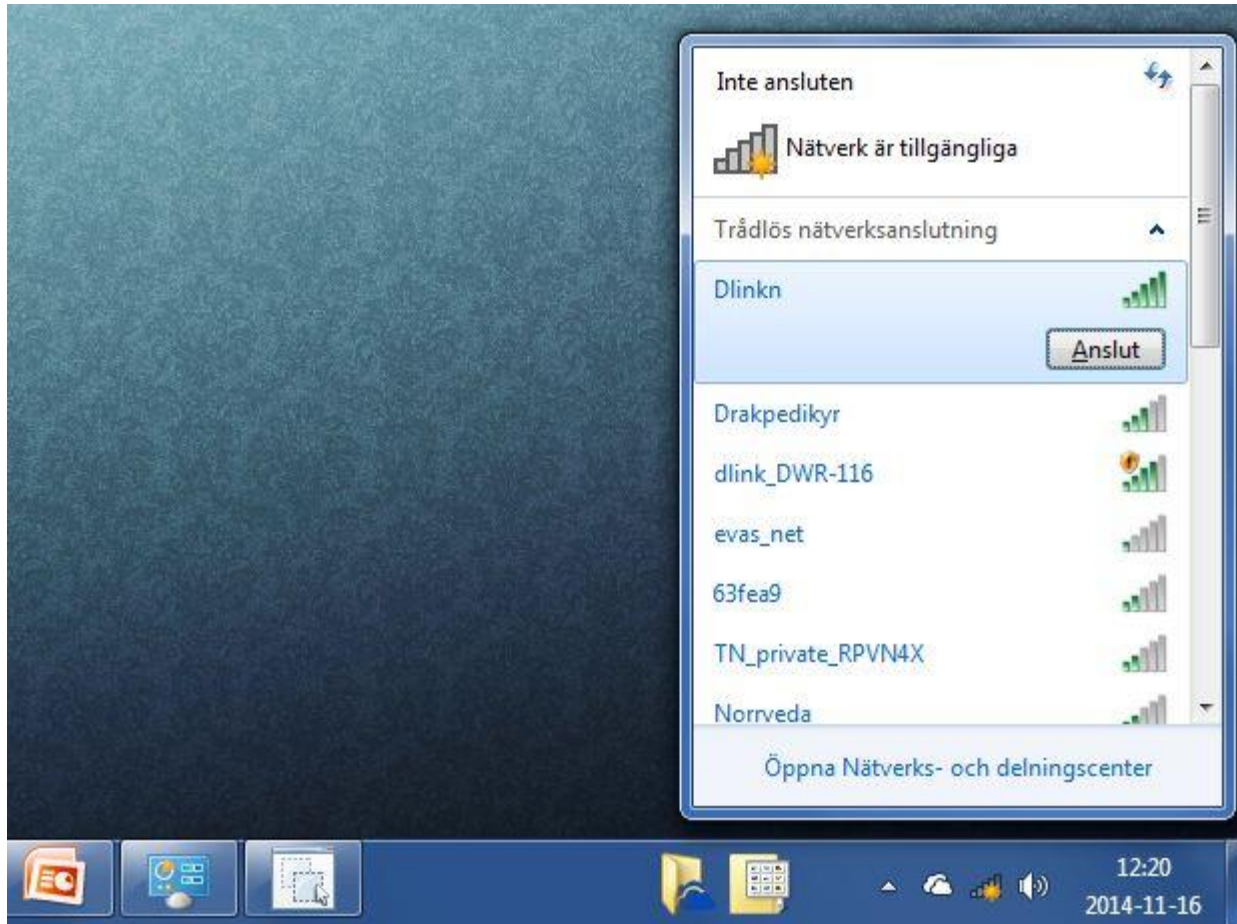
Inte ansluten

Nätverk är tillgängliga

Trådlös nätverksanslutning

Dlinkn

Anslut

Drakpedikyr

dlink_DWR-116

evas_net

63fea9

TN_private_RPVN4X

Norrveda

Öppna Nätverks- och delningscenter

12:20
2014-11-16